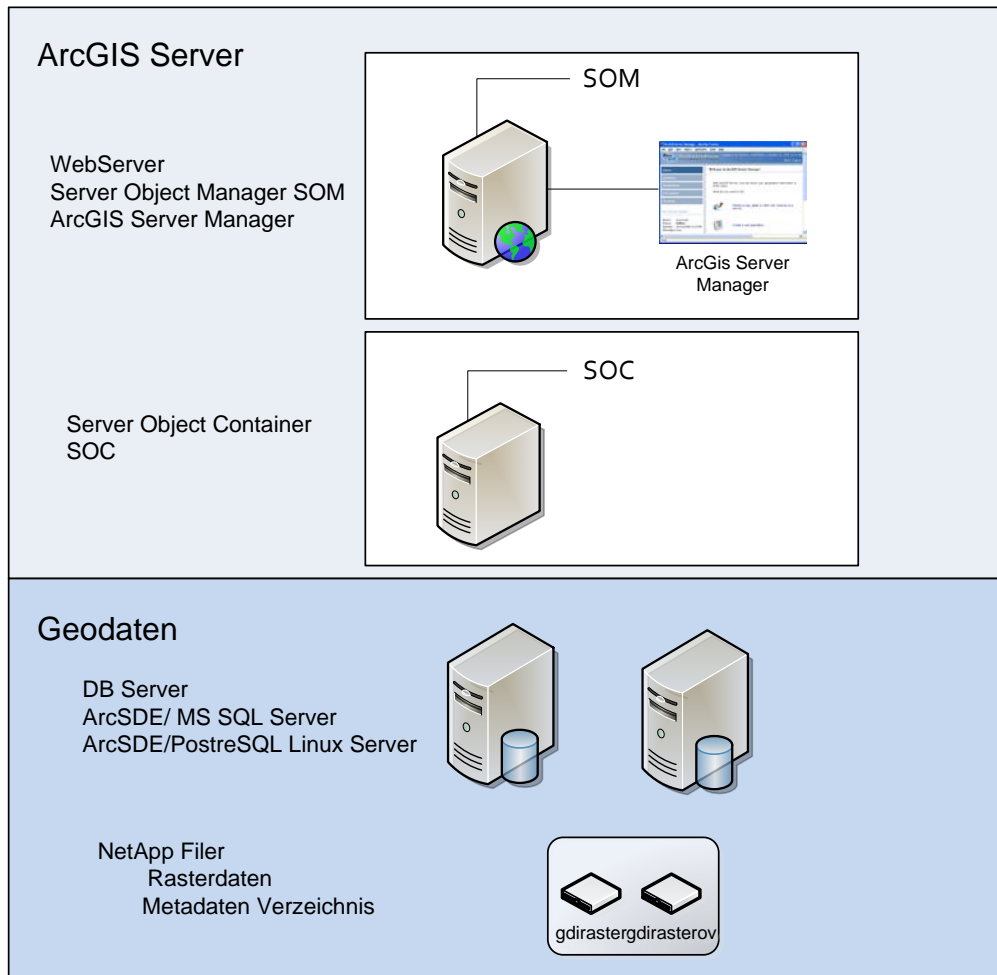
ArcGIS Server

WebServer
Server Object Manager SOM
ArcGIS Server Manager

SOM

ArcGis Server Manager

SOC

Server Object Container
SOC

Geodaten

DB Server
ArcSDE/ MS SQL Server
ArcSDE/PostreSQL Linux Server

NetApp Filer
Rasterdaten
Metadaten Verzeichnis

gdirastergdirasterov